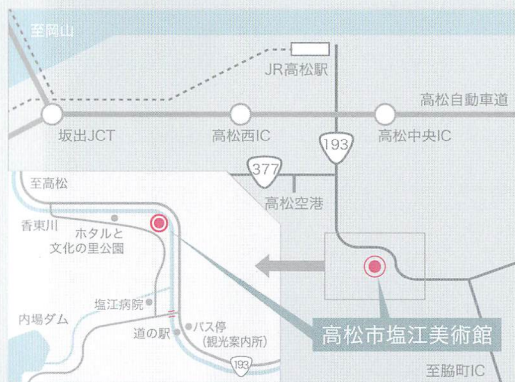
至岡山

JR高松駅

高松自動車道

坂出JCT

高松西IC

高松中央IC

193

377

高松空港

至高松

香東川

ホタルと文化の里公園

塩江病院

内場ダム

道の駅

バス停（観光案内所）

193

高松市塩江美術館

至脇町IC